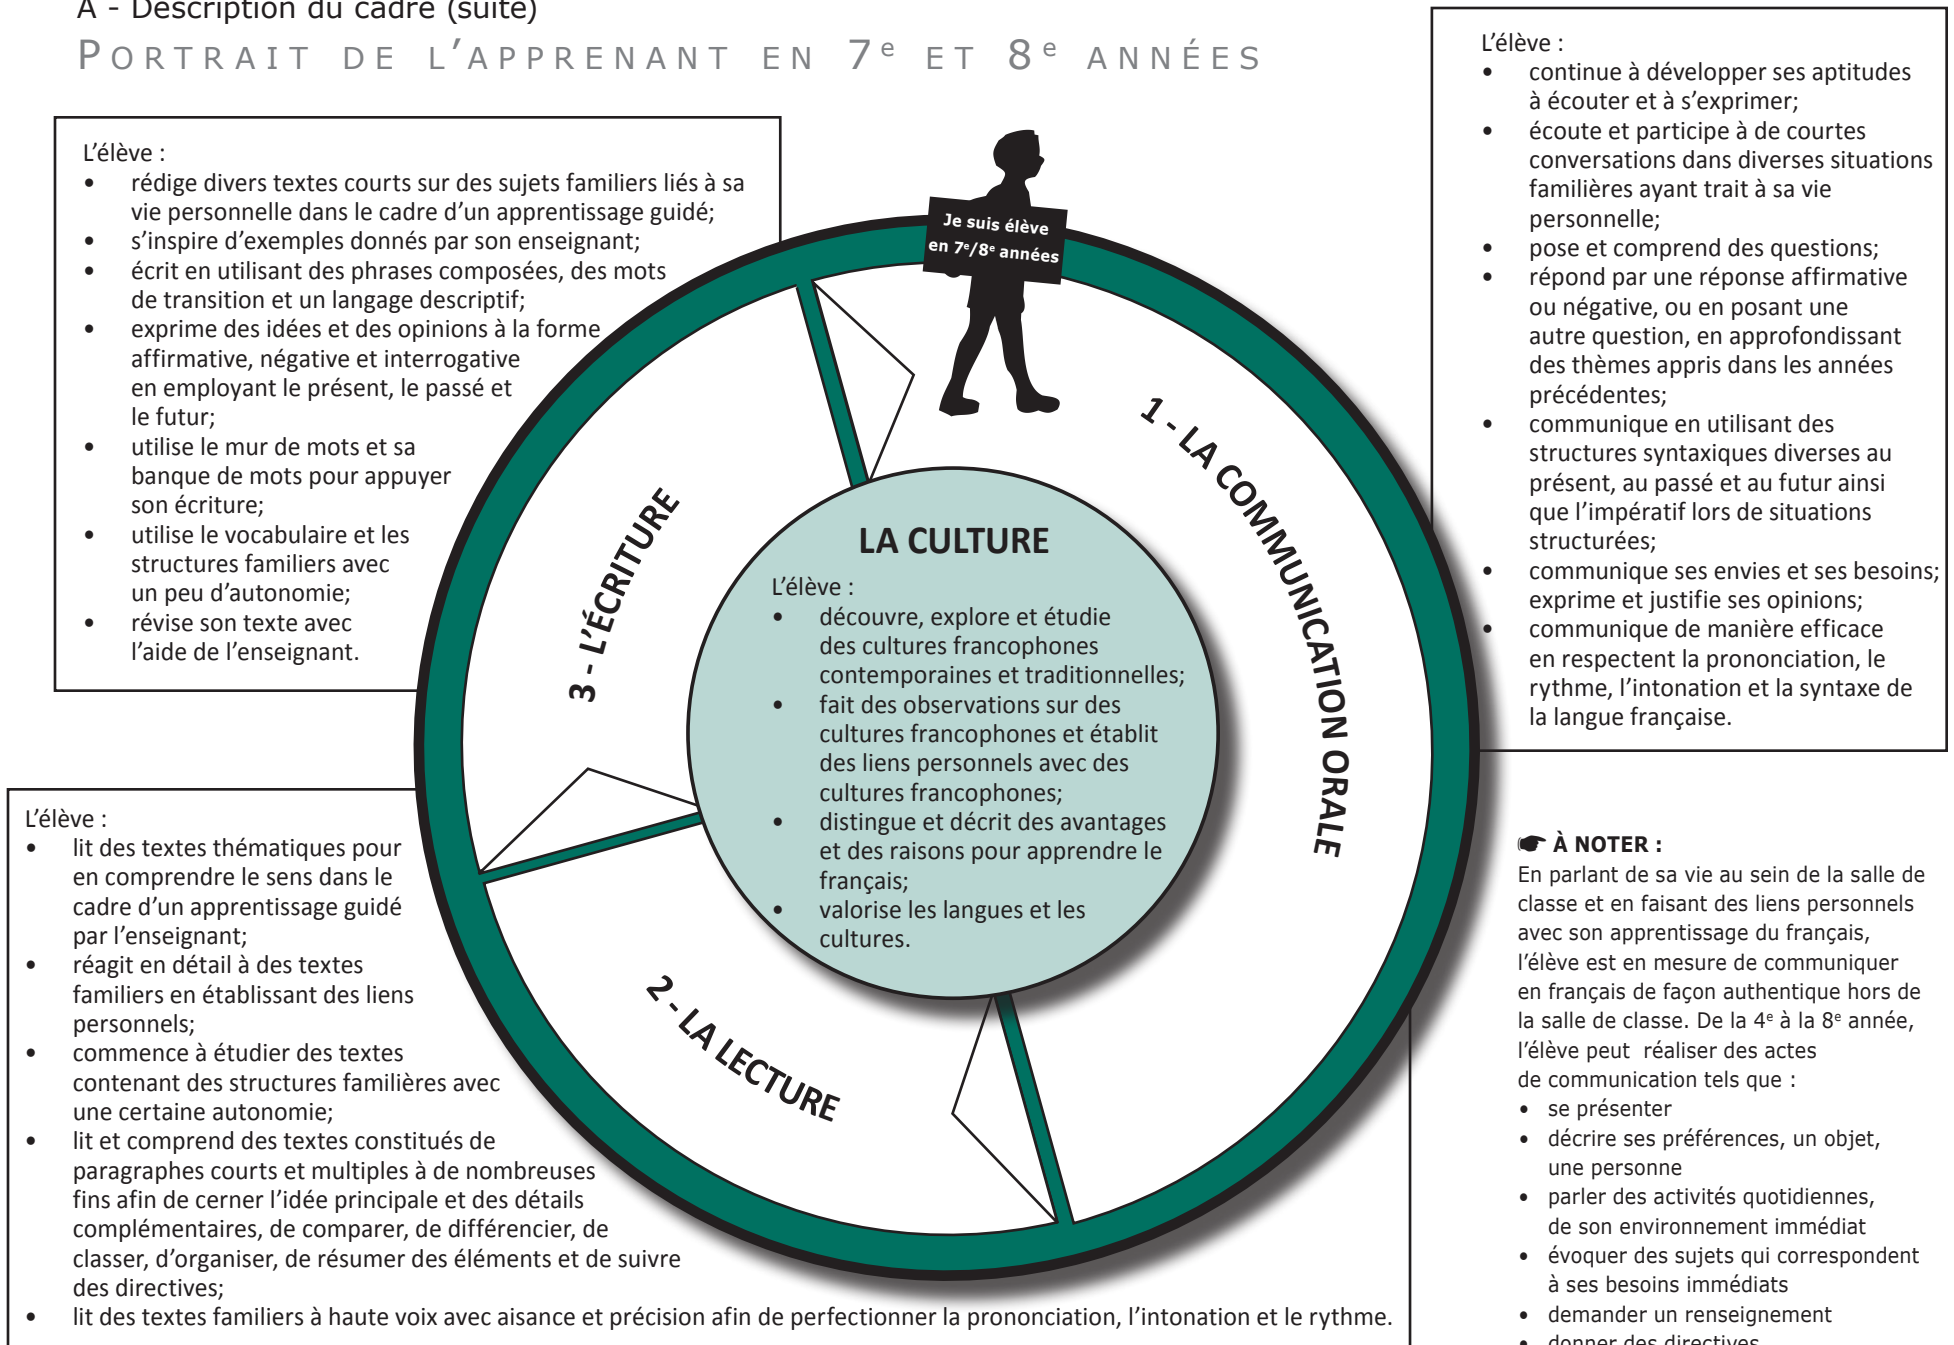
A - Description du cadre (suite)

PORTRAIT DE L'APPRENANT EN $7^e$ ET $8^e$ ANNÉES

L'élève :
- rédige divers textes courts sur des sujets familiers liés à sa vie personnelle dans le cadre d'un apprentissage guidé;
- s'inspire d'exemples donnés par son enseignant;
- écrit en utilisant des phrases composées, des mots de transition et un langage descriptif;
- exprime des idées et des opinions à la forme affirmative, négative et interrogative en employant le présent, le passé et le futur;
- utilise le mur de mots et sa banque de mots pour appuyer son écriture;
- utilise le vocabulaire et les structures familiers avec un peu d'autonomie;
- révise son texte avec l'aide de l'enseignant.

Je suis élève en $7^e/8^e$ années

L'élève :
- continue à développer ses aptitudes à écouter et à s'exprimer;
- écoute et participe à de courtes conversations dans diverses situations familières ayant trait à sa vie personnelle;
- pose et comprend des questions;
- répond par une réponse affirmative ou négative, ou en posant une autre question, en approfondissant des thèmes appris dans les années précédentes;
- communique en utilisant des structures syntaxiques diverses au présent, au passé et au futur ainsi que l'impératif lors de situations structurées;
- communique ses envies et ses besoins; exprime et justifie ses opinions;
- communique de manière efficace en respectent la prononciation, le rythme, l'intonation et la syntaxe de la langue française.

1 - LA COMMUNICATION ORALE

3 - L'ÉCRITURE

LA CULTURE
L'élève :
- découvre, explore et étudie des cultures francophones contemporaines et traditionnelles;
- fait des observations sur des cultures francophones et établit des liens personnels avec des cultures francophones;
- distingue et décrit des avantages et des raisons pour apprendre le français;
- valorise les langues et les cultures.

2 - LA LECTURE

L'élève :
- lit des textes thématiques pour en comprendre le sens dans le cadre d'un apprentissage guidé par l'enseignant;
- réagit en détail à des textes familiers en établissant des liens personnels;
- commence à étudier des textes contenant des structures familières avec une certaine autonomie;
- lit et comprend des textes constitués de paragraphes courts et multiples à de nombreuses fins afin de cerner l'idée principale et des détails complémentaires, de comparer, de différencier, de classer, d'organiser, de résumer des éléments et de suivre des directives;
- lit des textes familiers à haute voix avec aisance et précision afin de perfectionner la prononciation, l'intonation et le rythme.

À NOTER :
En parlant de sa vie au sein de la salle de classe et en faisant des liens personnels avec son apprentissage du français, l'élève est en mesure de communiquer en français de façon authentique hors de la salle de classe. De la $4^e$ à la $8^e$ année, l'élève peut réaliser des actes de communication tels que :
- se présenter
- décrire ses préférences, un objet, une personne
- parler des activités quotidiennes, de son environnement immédiat
- évoquer des sujets qui correspondent à ses besoins immédiats
- demander un renseignement
- donner des directives